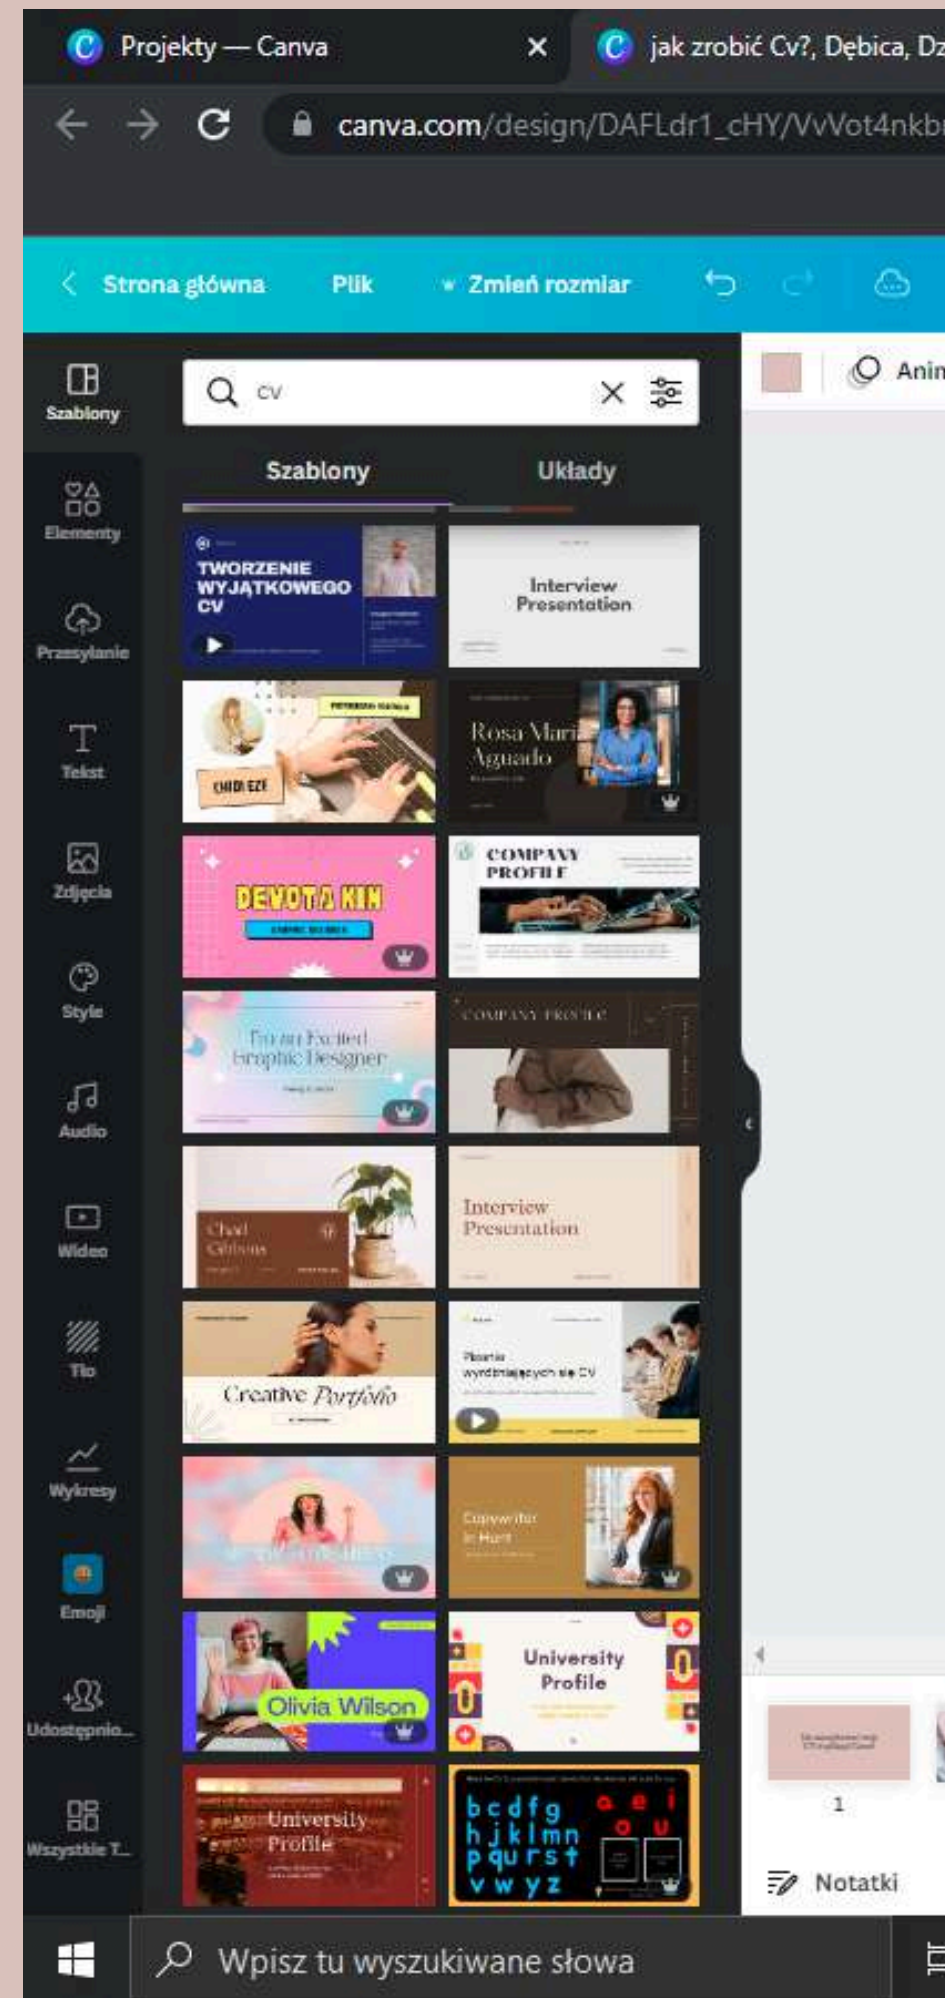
Projekty — Canva
jak zrobić Cv?, Dębica, Dz
canva.com/design/DAFLdr1_cHY/VvVot4nkb

Strona główna
Plik
Zmień rozmiar

Anin

Szablony
Elementy
Przesyłanie
Tekst
Zdjęcia
Style
Audio
Wideo
Tło
Wykresy
Emoji
Udostępnio...
Wszystkie T...

cv

Szablony
Układy

TWORZENIE WYJĄTKOWEGO CV
Interview Presentation
Rosa Maria Aguado
DEVOTA KIN
COMPANY PROFILE
I'm an Excited Graphic Designer
COMPANY PROFILE
Chad Gibbons
Interview Presentation
Creative Portfolio
Pisanie wyróżniających się CV
Copywriter in Hunt
Olivia Wilson
University Profile
University Profile
b c d f g h j k l m n p q r s t v w y z a e i o u

1
Notatki

Wpisz tu wyszukiwane słowa